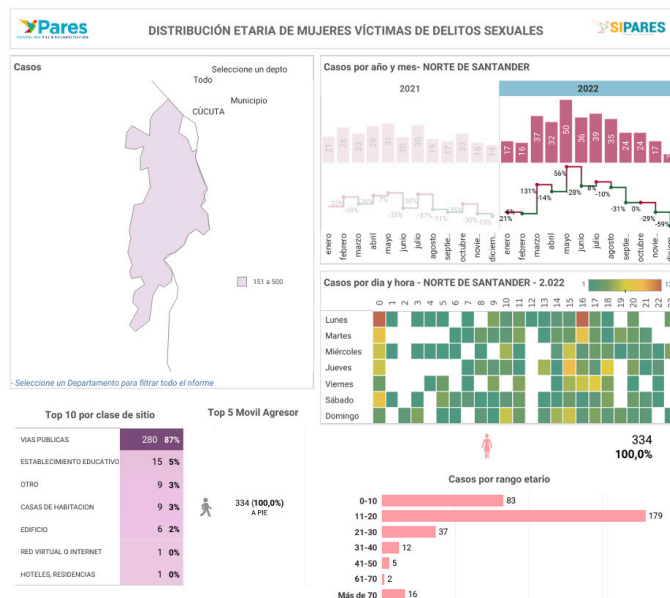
Pares Fundación Paz & Reconciliación

DISTRIBUCIÓN ETARIA DE MUJERES VÍCTIMAS DE DELITOS SEXUALES

SIPARES

Casos

Seleccione un depto
Todo

Municipio
CÚCUTA

151 a 500

- Seleccione un Departamento para filtrar todo el nforme

Casos por año y mes- NORTE DE SANTANDER

2021

2022

21 28 29 24 31 21 20 21 20 19 14

17 16 37 42 56 30 39 24 24 17

-23% -18% -7% 20% -33% 50% -37% -11% -30% -13%

21% -6% 131% -14% 56% -28% 8% -10% -31% 0% -29% -59%

enero febrero marzo abril mayo junio julio agosto septie.. octubre novie.. diciem.. enero febrero marzo abril mayo junio julio agosto septie.. octubre novie..

Casos por dia y hora - NORTE DE SANTANDER - 2.022

1 13

0 1 2 3 4 5 6 7 8 9 10 11 12 13 14 15 16 17 18 19 20 21 22

Lunes
Martes
Miércoles
Jueves
Viernes
Sábado
Domingo

Top 10 por clase de sitio

| | | |
|---|---|---|
| VIAS PUBLICAS | 280 | 87% |
| ESTABLECIMIENTO EDUCATIVO | 15 | 5% |
| OTRO | 9 | 3% |
| CASAS DE HABITACION | 9 | 3% |
| EDIFICIO | 6 | 2% |
| RED VIRTUAL O INTERNET | 1 | 0% |
| HOTELES, RESIDENCIAS | 1 | 0% |

Top 5 Movil Agresor

334 (100,0%)
A PIE

334
100,0%

Casos por rango etario

0-10 83
11-20 179
21-30 37
31-40 12
41-50 5
61-70 2
Más de 70 16